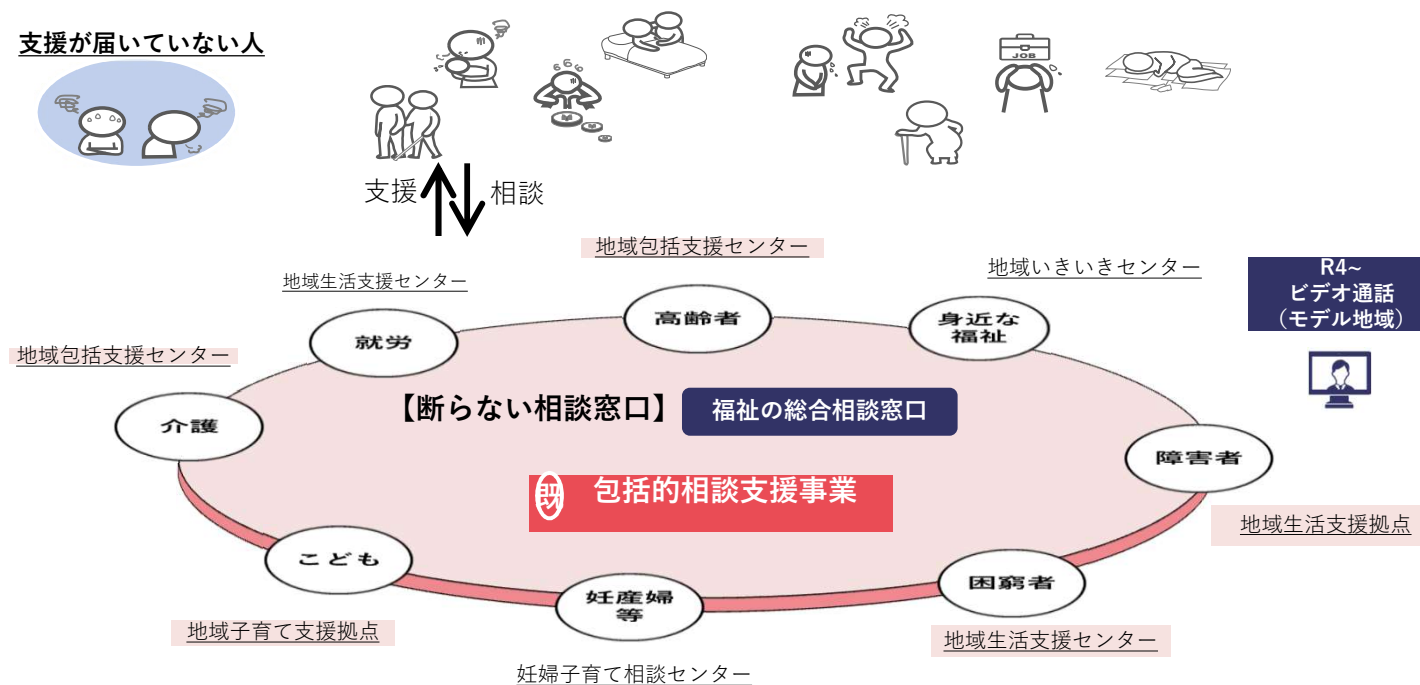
支援が届いていない人

支援 相談

地域包括支援センター

地域生活支援センター

地域いきいきセンター

R4~
ビデオ通話
（モデル地域）

高齢者

就労

身近な福祉

地域包括支援センター

【断らない相談窓口】 福祉の総合相談窓口

介護

障害者

包括的相談支援事業

地域生活支援拠点

こども

妊産婦等

困窮者

地域子育て支援拠点

地域生活支援センター

妊婦子育て相談センター